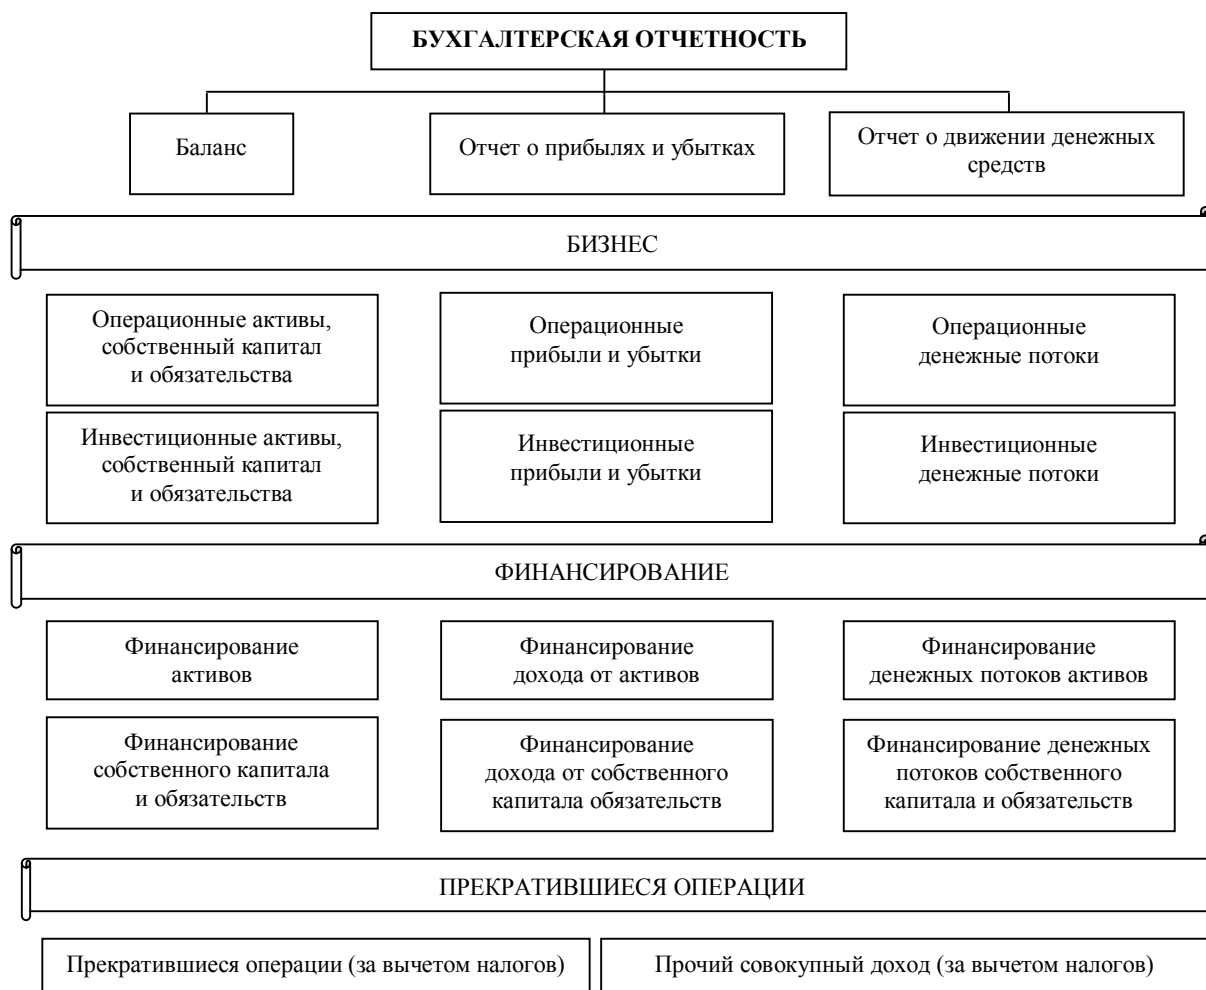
БУХГАЛТЕРСКАЯ ОТЧЕТНОСТЬ

Баланс

Отчет о прибылях и убытках

Отчет о движении денежных средств

БИЗНЕС

Операционные активы, собственный капитал и обязательства

Операционные прибыли и убытки

Операционные денежные потоки

Инвестиционные активы, собственный капитал и обязательства

Инвестиционные прибыли и убытки

Инвестиционные денежные потоки

ФИНАНСИРОВАНИЕ

Финансирование активов

Финансирование дохода от активов

Финансирование денежных потоков активов

Финансирование собственного капитала и обязательств

Финансирование дохода от собственного капитала обязательств

Финансирование денежных потоков собственного капитала и обязательств

ПРЕКРАТИВШИЕСЯ ОПЕРАЦИИ

Прекратившиеся операции (за вычетом налогов)

Прочий совокупный доход (за вычетом налогов)